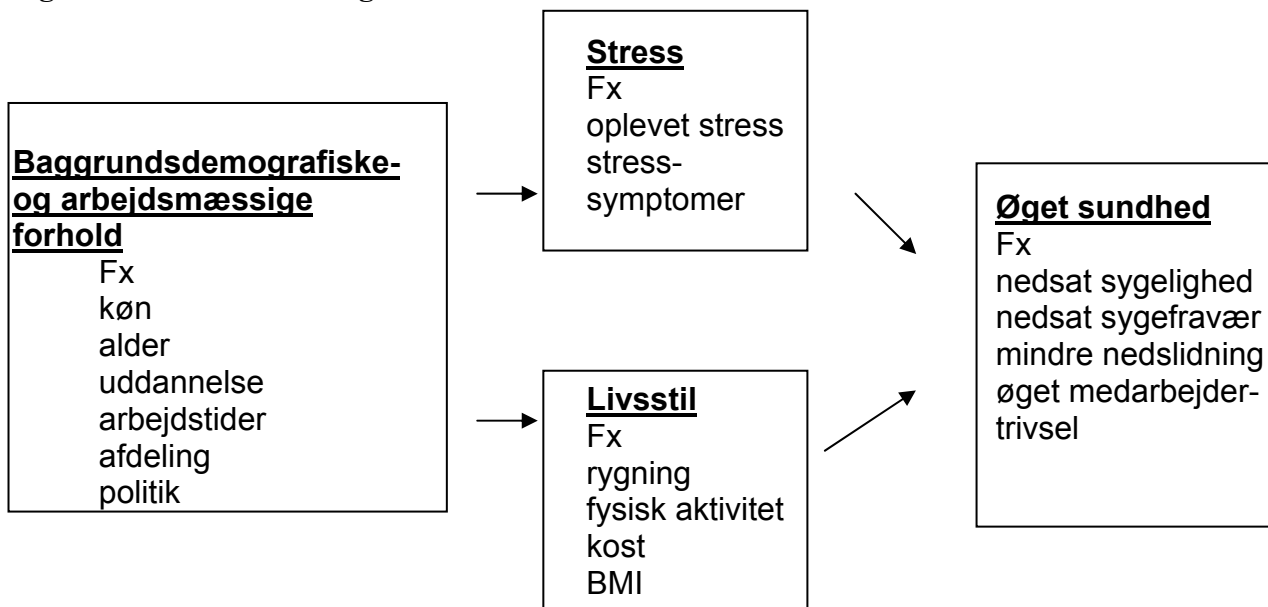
Baggrundsdemografiske- og arbejdsmæssige forhold
Fx
køn
alder
uddannelse
arbejdstider
afdeling
politik

Stress
Fx
oplevet stress
stress-symptomer

Livsstil
Fx
rygning
fysisk aktivitet
kost
BMI

Øget sundhed
Fx
nedsat sygelighed
nedsat sygefravær
mindre nedslidning
øget medarbejder-trivsel